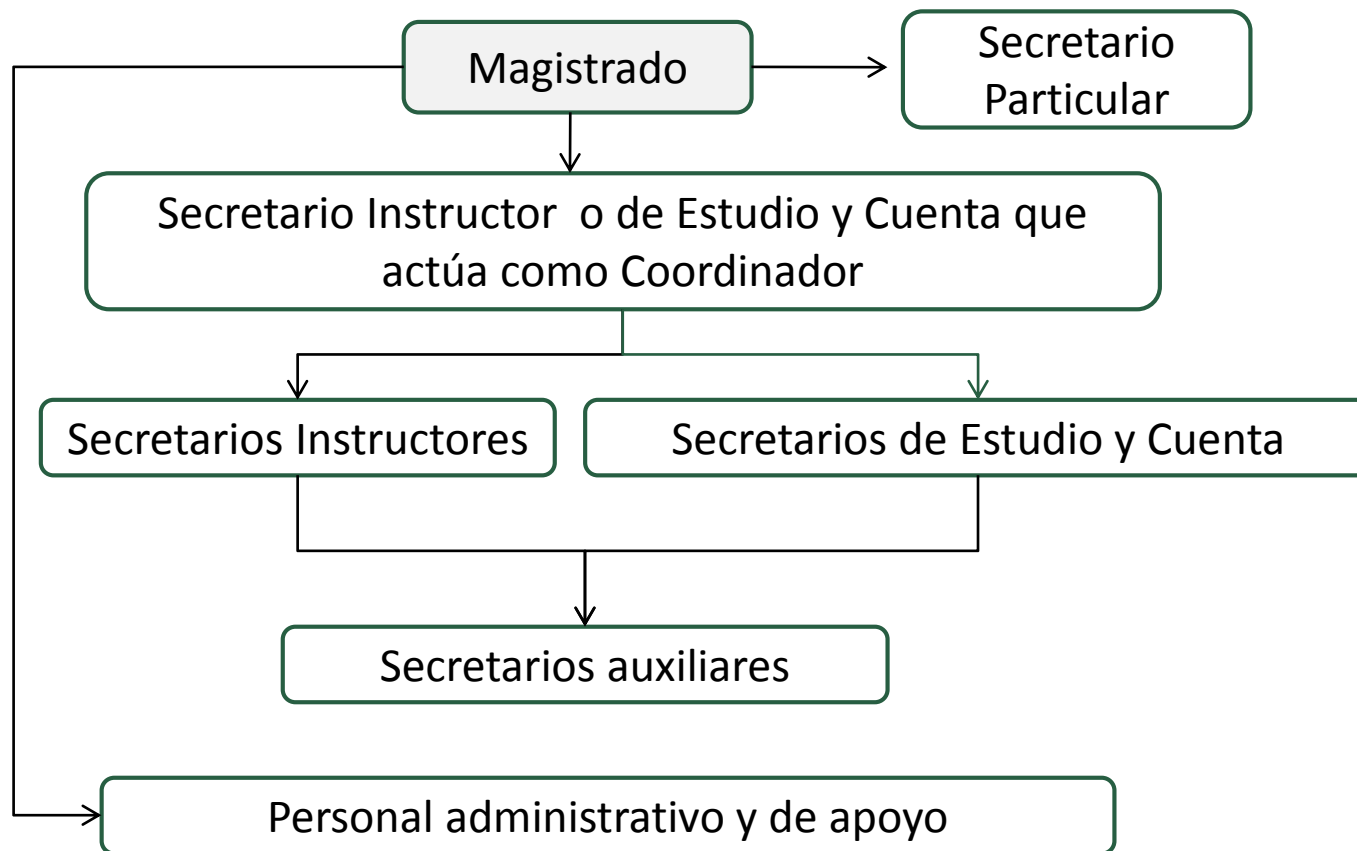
Magistrado

Secretario Particular

Secretario Instructor o de Estudio y Cuenta que actúa como Coordinador

Secretarios Instructores

Secretarios de Estudio y Cuenta

Secretarios auxiliares

Personal administrativo y de apoyo